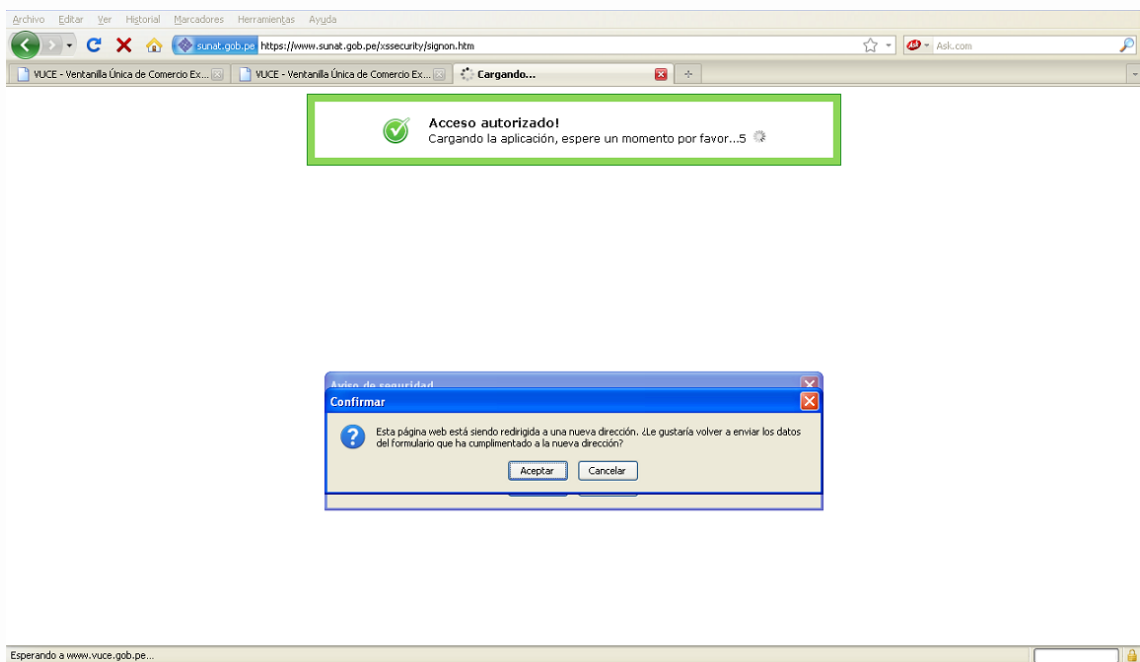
Archivo Editar Ver Historial Marcadores Herramientas Ayuda

sunat.gob.pe https://www.sunat.gob.pe/xssecurity/signon.htm

Ask.com

VUCE - Ventanilla Única de Comercio Ex... VUCE - Ventanilla Única de Comercio Ex... Cargando...

Acceso autorizado!
Cargando la aplicación, espere un momento por favor...5

Aviso de seguridad

Confirmar

Esta página web está siendo redirigida a una nueva dirección. ¿Le gustaría volver a enviar los datos del formulario que ha cumplimentado a la nueva dirección?

Aceptar Cancelar

Esperando a www.vuce.gob.pe...